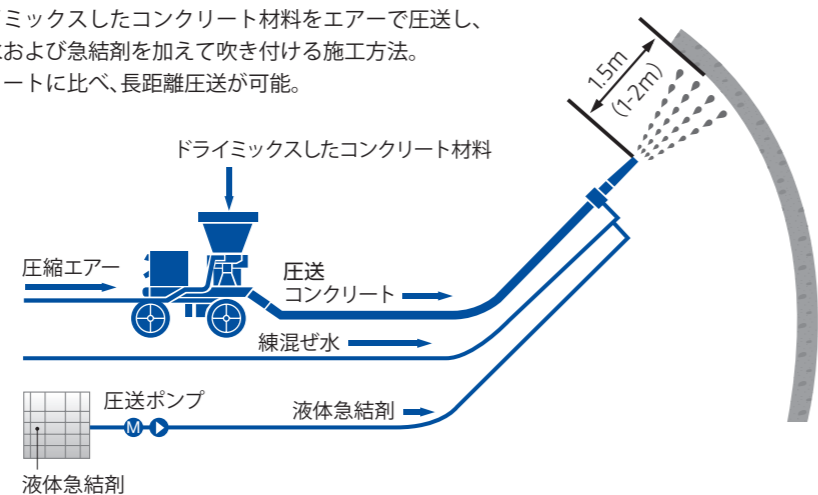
ミックスしたコンクリート材料をエアーで圧送し、
水および急結剤を加えて吹き付ける施工方法。
ートに比べ、長距離圧送が可能。

1.5m
(1-2m)

ドライミックスしたコンクリート材料

圧縮エアー

圧送
コンクリート

練混ぜ水

圧送ポンプ

M

液体急結剤

液体急結剤